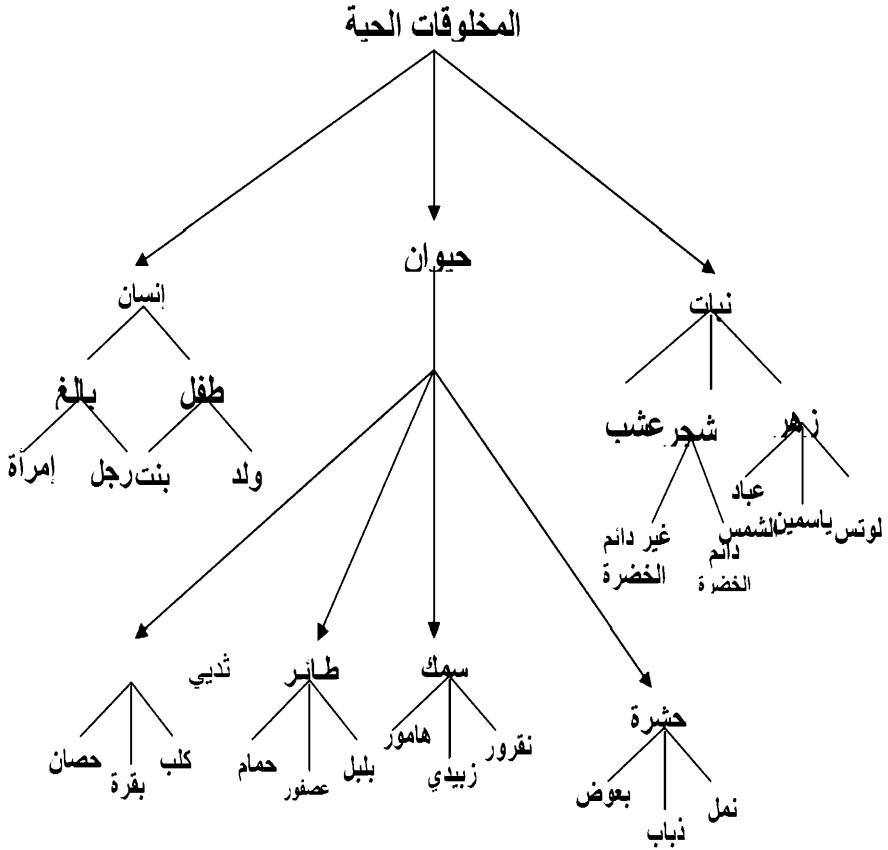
المخلوقات الحية

نبات

زهر

لوتس

ياسمين

عباد الشمس

شجر

دائم الخضرة

غير دائم الخضرة

عشب

حيوان

حشرة

نمل

ذباب

بعوض

سمك

نقرور

زبيدي

هامور

طائر

بلبل

عصفور

حمام

ثديي

كلب

بقرة

حصان

إنسان

طفل

ولد

بنت

بالغ

رجل

إمرأة